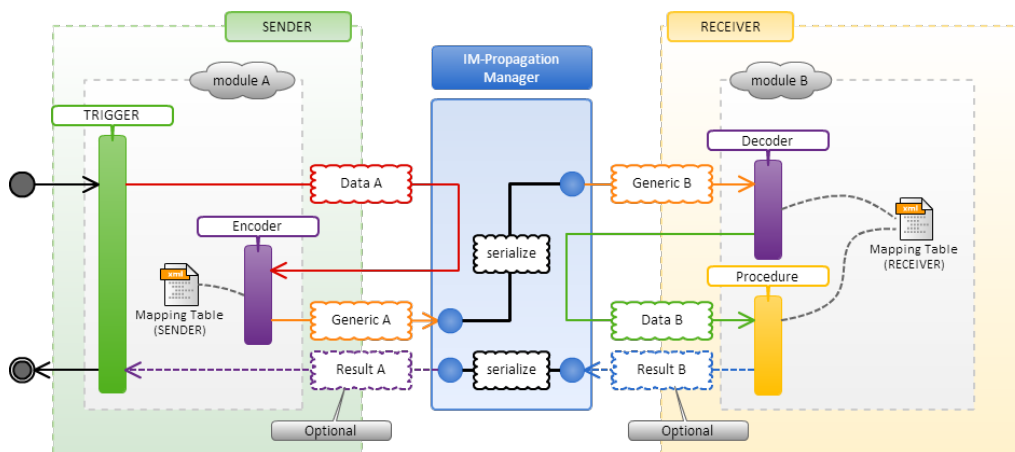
SENDER

module A

TRIGGER

Data A

Encoder

xml

Mapping Table (SENDER)

Generic A

Result A

Optional

IM-Propagation Manager

serialize

serialize

RECEIVER

module B

Decoder

Generic B

xml

Mapping Table (RECEIVER)

Procedure

Data B

Result B

Optional